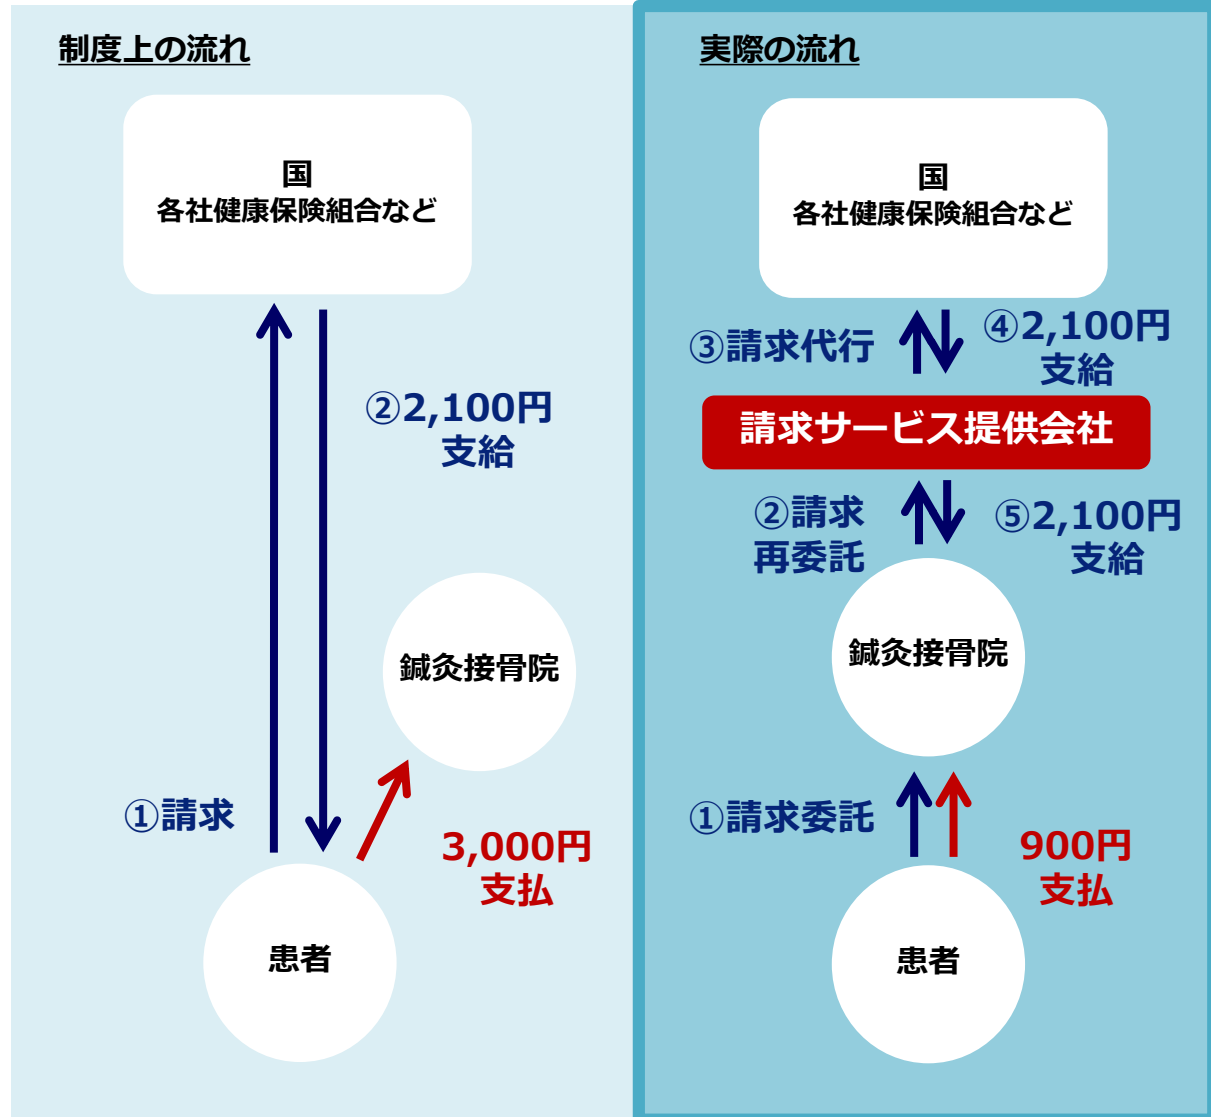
制度上の流れ

国
各社健康保険組合など

②2,100円
支給

鍼灸接骨院

①請求

3,000円
支払

患者

実際の流れ

国
各社健康保険組合など

③請求代行

④2,100円
支給

請求サービス提供会社

②請求
再委託

⑤2,100円
支給

鍼灸接骨院

①請求委託

900円
支払

患者